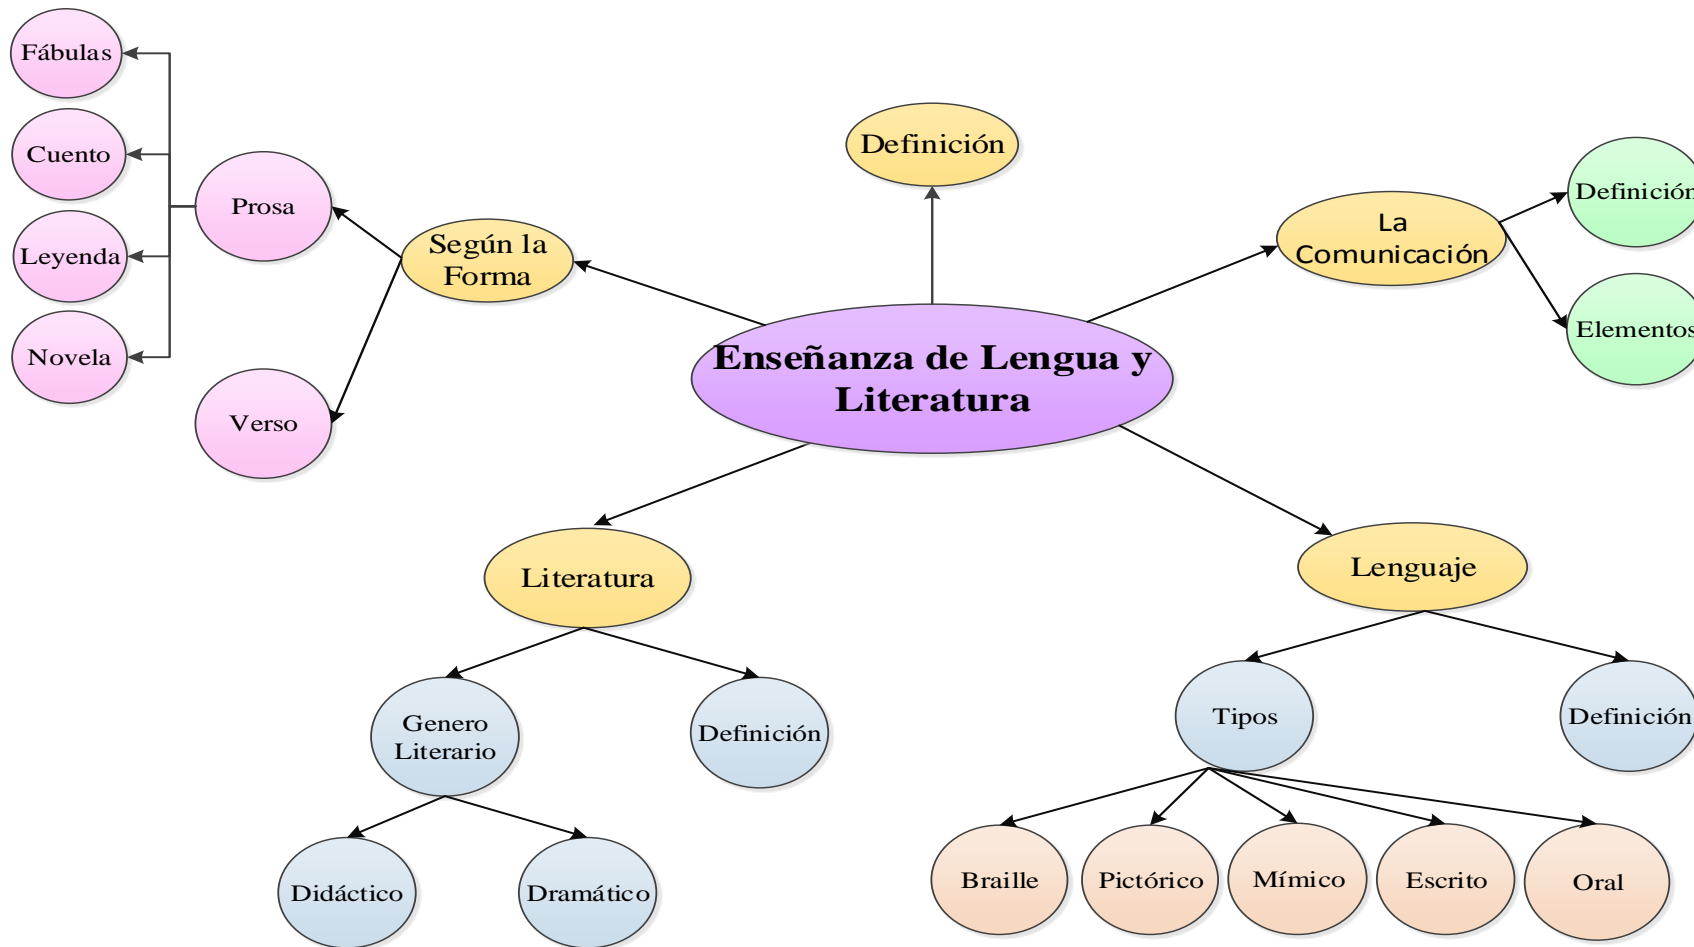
Fábulas

Cuento

Leyenda

Novela

Prosa

Verso

Según la Forma

Definición

La Comunicación

Definición

Elementos

Enseñanza de Lengua y Literatura

Literatura

Lenguaje

Genero Literario

Definición

Tipos

Definición

Didáctico

Dramático

Braille

Pictórico

Mímico

Escrito

Oral